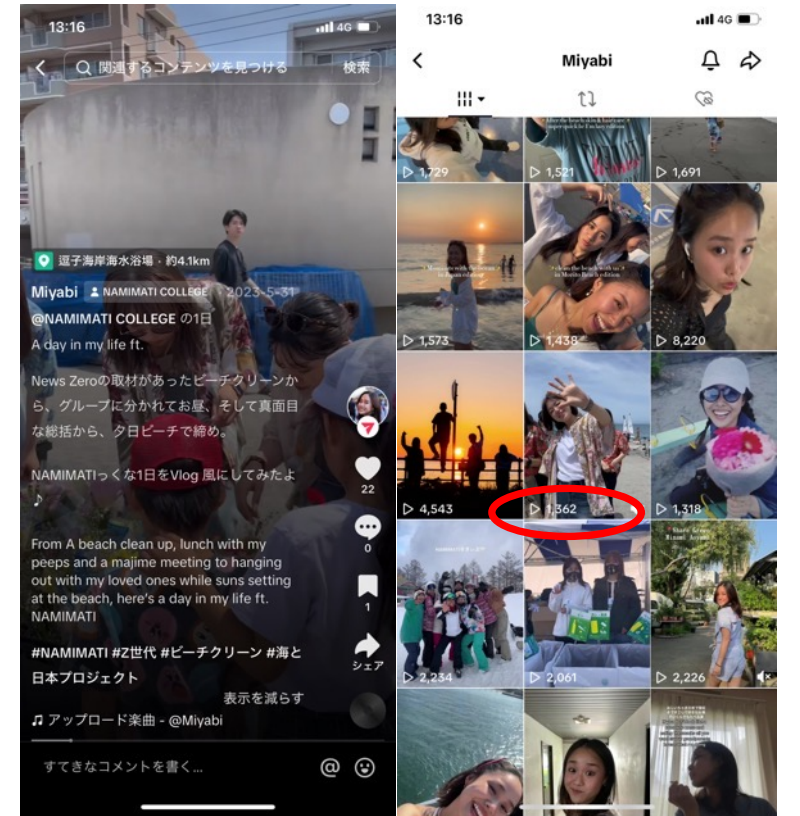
13:16

4G

関連するコンテンツを見つける

検索

逗子海岸海水浴場 · 約4.1km

Miyabi NAMIMATI COLLEGE · 2023-5-31

@NAMIMATI COLLEGE の1日

A day in my life ft.

News Zeroの取材があったビーチクリーンから、グループに分かれてお昼、そして真面目な総括から、夕日ビーチで締め。

NAMIMATIっくな1日をVlog 風にしてみたよ♪

From A beach clean up, lunch with my peeps and a majime meeting to hanging out with my loved ones while suns setting at the beach, here's a day in my life ft. NAMIMATI

#NAMIMATI #Z世代 #ビーチクリーン #海と日本プロジェクト

表示を減らす

♫ アップロード楽曲 - @Miyabi

22

0

1

シェア

すてきなコメントを書く...

13:16

4G

Miyabi

1,729

1,521

1,691

1,573

1,438

8,220

4,543

1,362

1,318

2,234

2,061

2,226